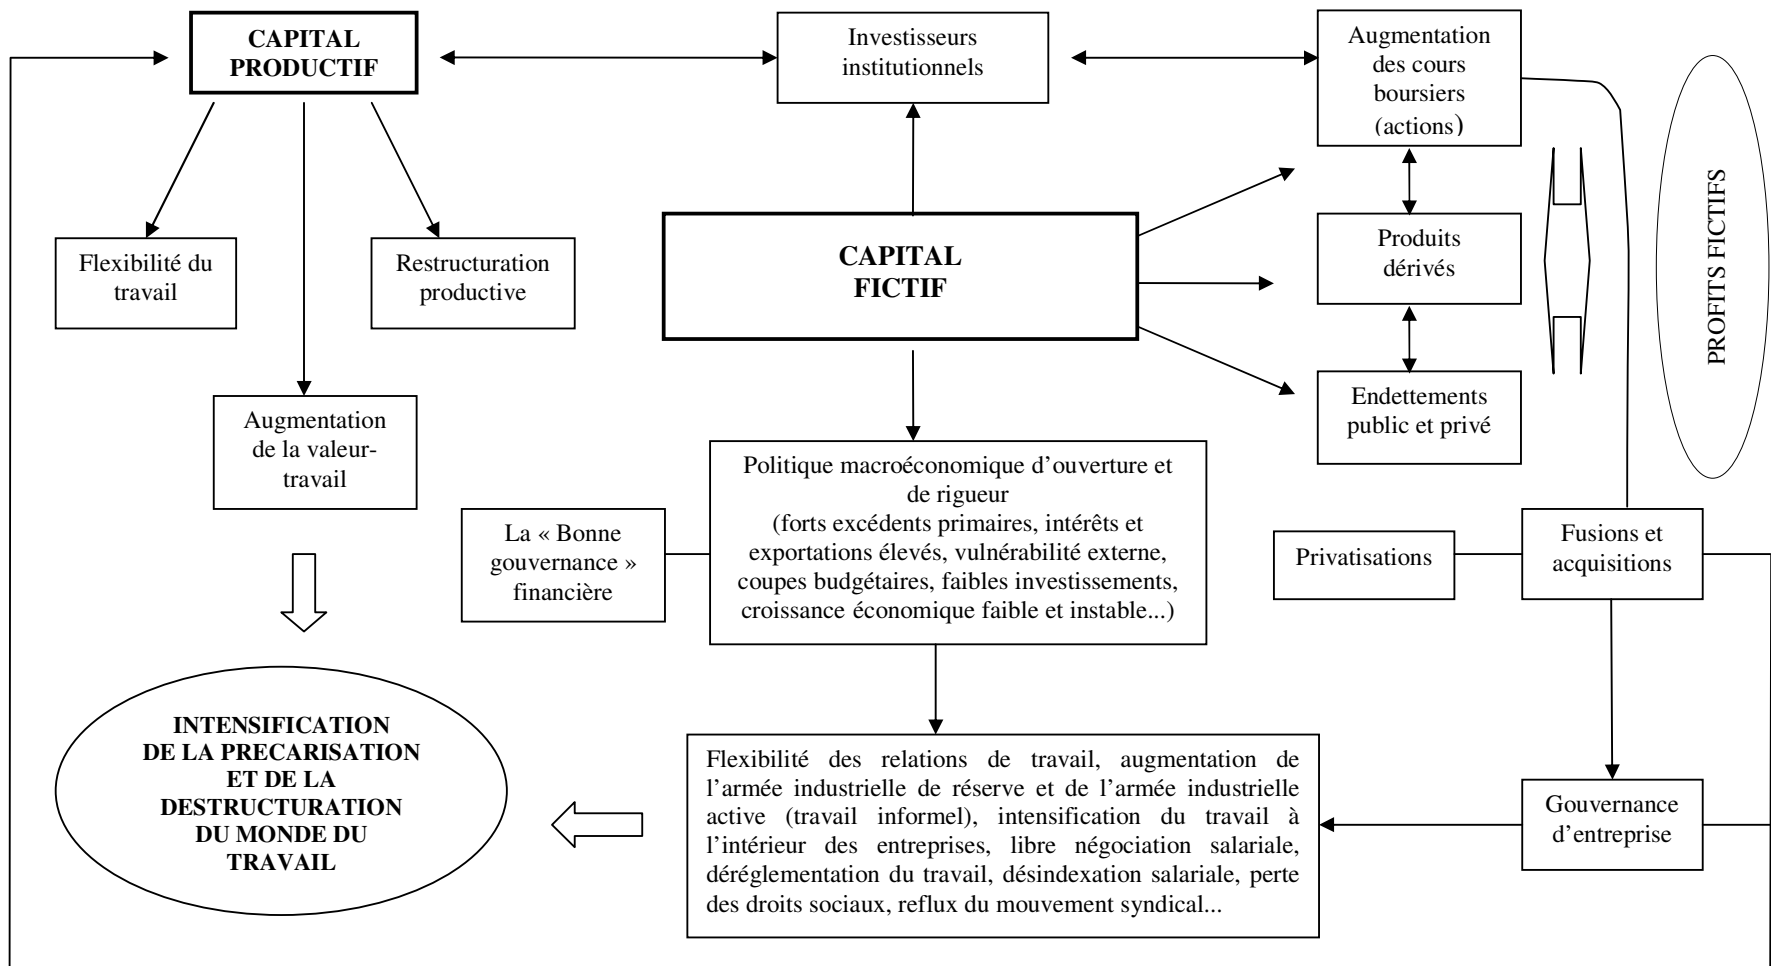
CAPITAL PRODUCTIF

Investisseurs institutionnels

Augmentation des cours boursiers (actions)

Flexibilité du travail

Restructuration productive

CAPITAL FICTIF

Produits dérivés

PROFITS FICTIFS

Augmentation de la valeur-travail

Endettements public et privé

La « Bonne gouvernance » financière

Politique macroéconomique d'ouverture et de rigueur (forts excédents primaires, intérêts et exportations élevés, vulnérabilité externe, coupes budgétaires, faibles investissements, croissance économique faible et instable...)

Privatisations

Fusions et acquisitions

INTENSIFICATION DE LA PRECARISATION ET DE LA DESTRUCTURATION DU MONDE DU TRAVAIL

Flexibilité des relations de travail, augmentation de l'armée industrielle de réserve et de l'armée industrielle active (travail informel), intensification du travail à l'intérieur des entreprises, libre négociation salariale, déréglementation du travail, désindexation salariale, perte des droits sociaux, reflux du mouvement syndical...

Gouvernance d'entreprise